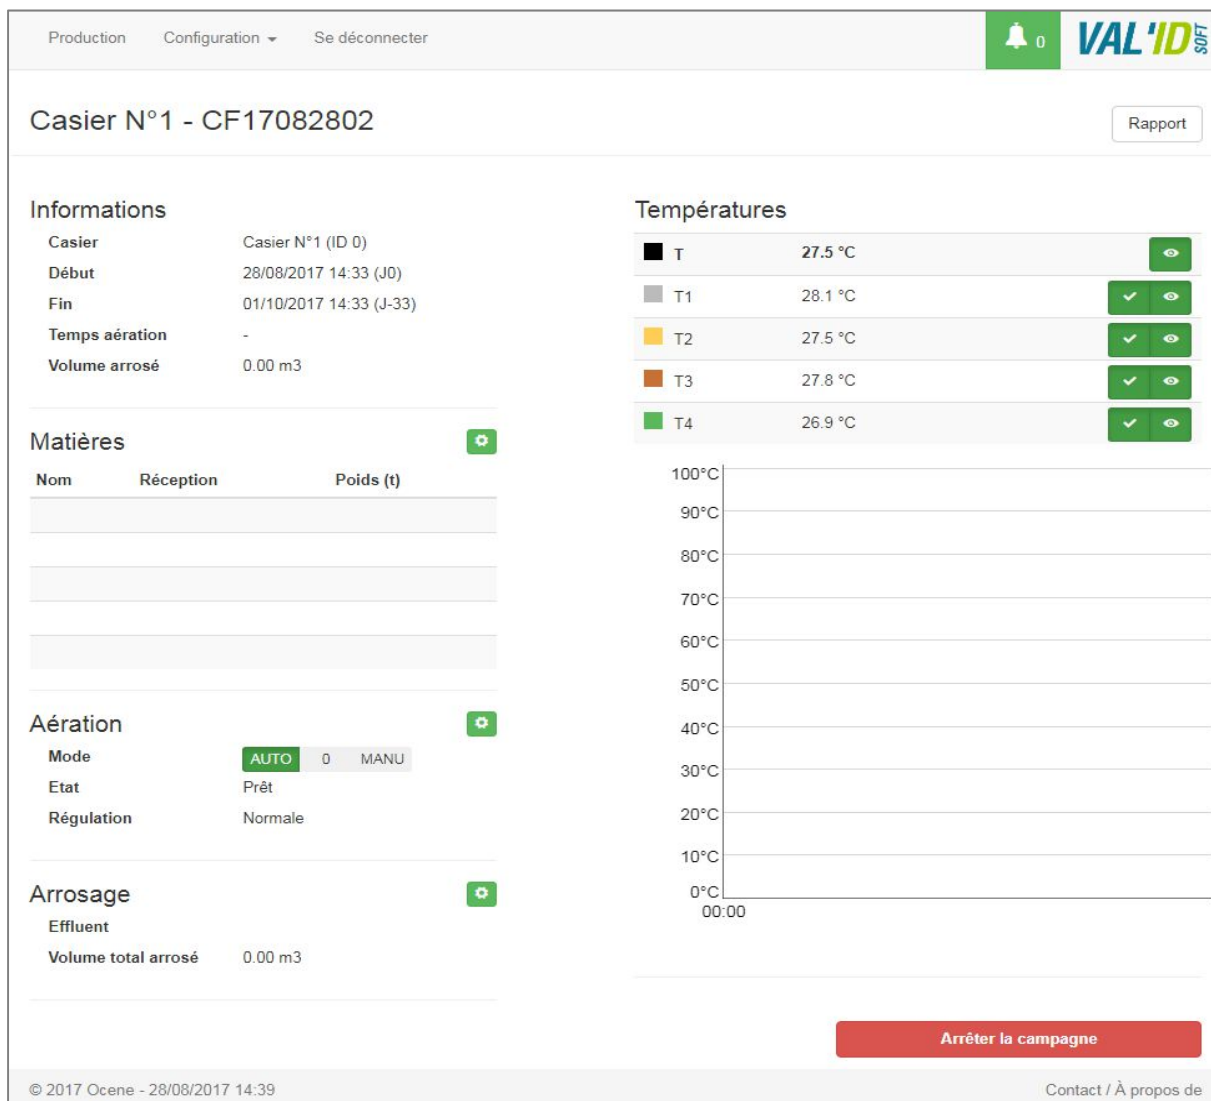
Production Configuration Se déconnecter

0 VAL'ID SOFT

Casier N°1 - CF17082802

Rapport

Informations

| Casier | Casier N°1 (ID 0) |
|---|---|
| Début | 28/08/2017 14:33 (J0) |
| Fin | 01/10/2017 14:33 (J-33) |
| Temps aération | - |
| Volume arrosé | 0.00 m3 |

Matières

| Nom | Réception | Poids (t) |
|---|---|---|

Aération

| Mode | AUTO 0 MANU |
|---|---|
| Etat | Prêt |
| Régulation | Normale |

Arrosage

| Effluent | |
|---|---|
| Volume total arrosé | 0.00 m3 |

Températures

| T | 27.5 °C |
|---|---|
| T1 | 28.1 °C |
| T2 | 27.5 °C |
| T3 | 27.8 °C |
| T4 | 26.9 °C |

100°C
90°C
80°C
70°C
60°C
50°C
40°C
30°C
20°C
10°C
0°C
00:00

Arrêter la campagne

© 2017 Ocene - 28/08/2017 14:39

Contact / À propos de